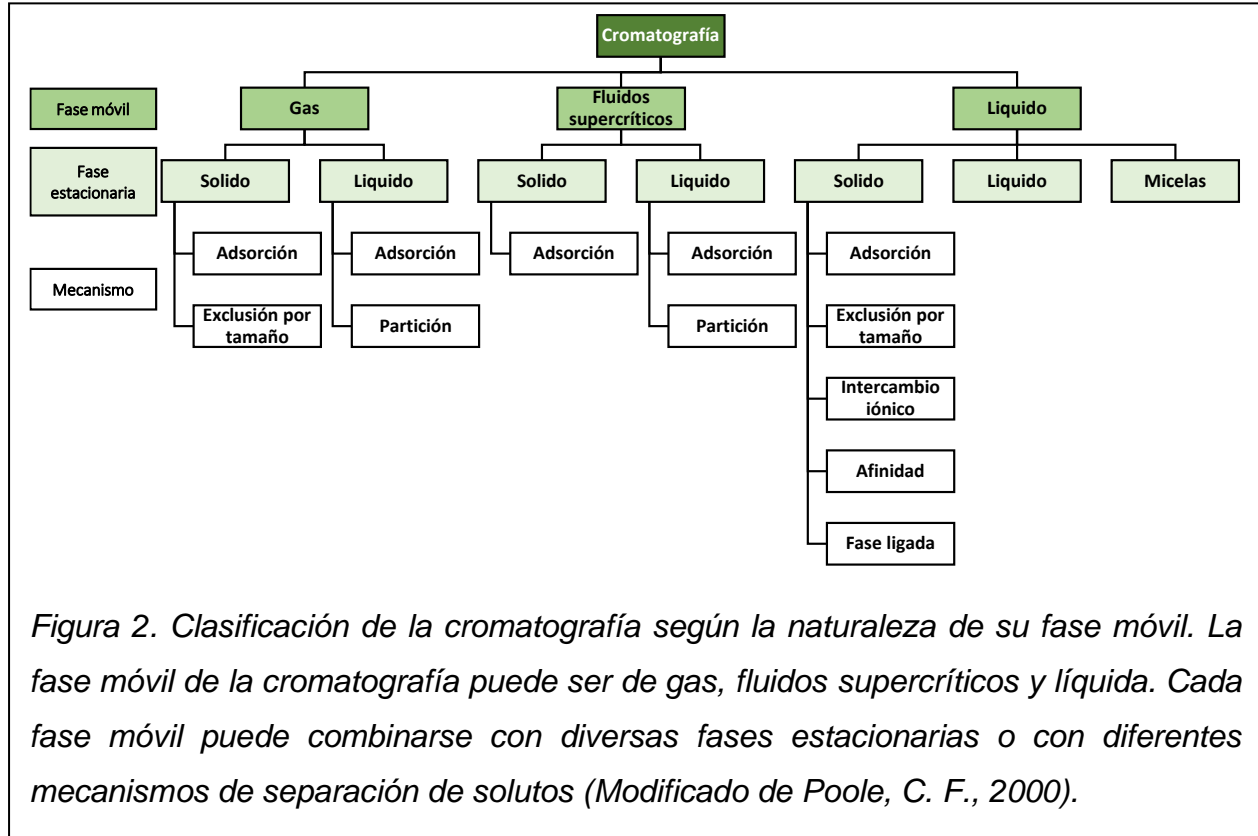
Cromatografía

Fase móvil

Fase estacionaria

Mecanismo

Gas

Solido

Adsorción

Exclusión por tamaño

Liquido

Adsorción

Partición

Fluidos supercríticos

Solido

Adsorción

Liquido

Adsorción

Partición

Liquido

Solido

Adsorción

Exclusión por tamaño

Intercambio iónico

Afinidad

Fase ligada

Liquido

Micelas

Figura 2. Clasificación de la cromatografía según la naturaleza de su fase móvil. La fase móvil de la cromatografía puede ser de gas, fluidos supercríticos y líquida. Cada fase móvil puede combinarse con diversas fases estacionarias o con diferentes mecanismos de separación de solutos (Modificado de Poole, C. F., 2000).